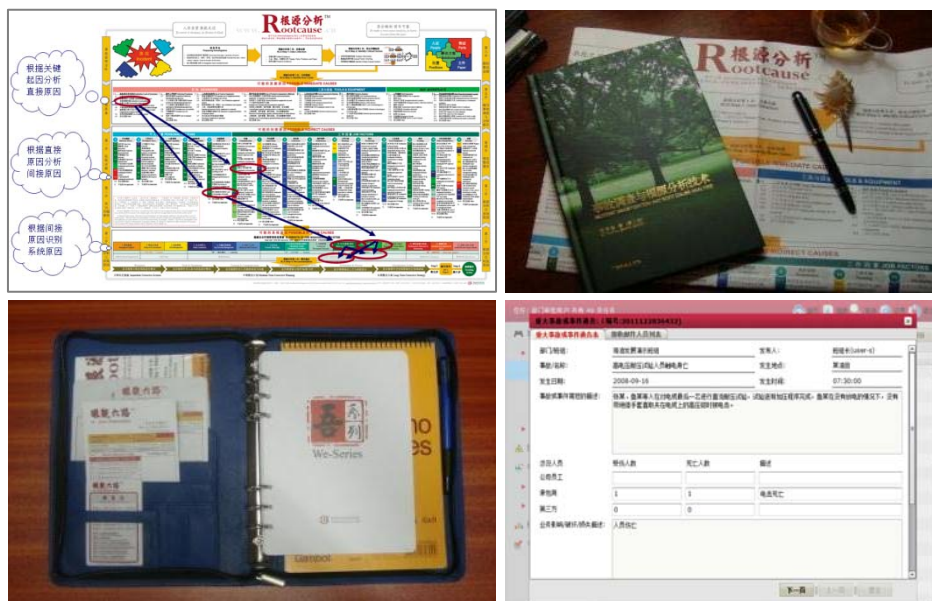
根据关键起因分析直接原因

根据直接原因分析间接原因

根据间接原因识别系统原因

R根源分析 Rootcause

R根源分析 Rootcause

重大事故事件报告 (编号: 2011122836432)

重大事故事件信息 | 调查组人员列表

| 部门班组 | 南宫发展丰阳班组 | 发布人 | 赵续东(user-a) |
|---|---|---|---|
| 事故/名称 | 基电压耐压试验人员触电身亡 | 发生地点 | 黑湿区 |
| 发生日期 | 2008-09-16 | 发生时间 | 07:30:00 |

事故或事件简要的描述

| 涉及人员 | 受伤人数 | 死亡人数 | 描述 |
|---|---|---|---|
| 公司员工 | | | |
| 承包商 | 1 | 1 | 电击死亡 |
| 第三方 | 0 | 0 | |

公共影响/破坏/损失描述 人员伤亡

下一页

We-Series

吾系列